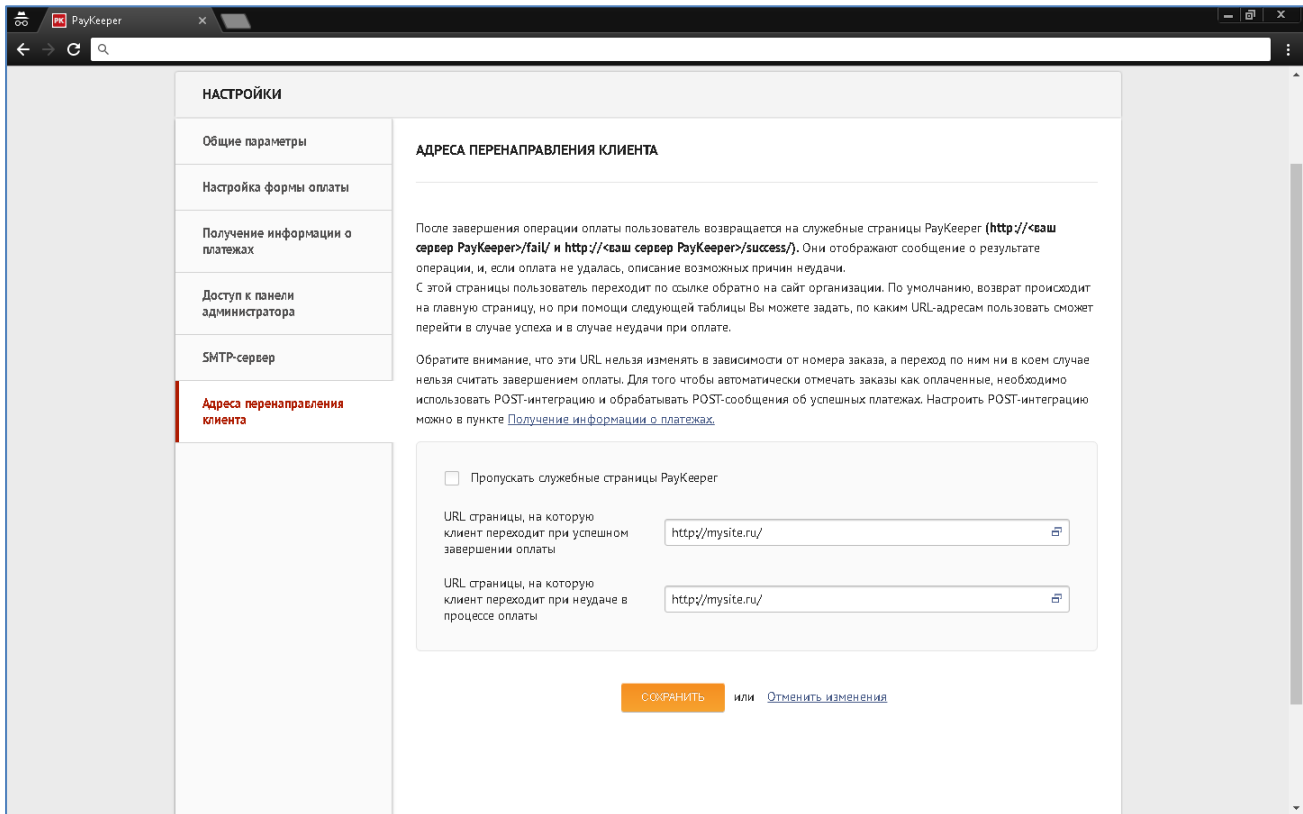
PK PayKeeper ×

НАСТРОЙКИ

Общие параметры

Настройка формы оплаты

Получение информации о платежах

Доступ к панели администратора

SMTP-сервер

Адреса перенаправления клиента

АДРЕСА ПЕРЕНАПРАВЛЕНИЯ КЛИЕНТА

После завершения операции оплаты пользователь возвращается на служебные страницы PayKeeper **(http://<ваш сервер PayKeeper>/fail/ и http://<ваш сервер PayKeeper>/success/).** Они отображают сообщение о результате операции, и, если оплата не удалась, описание возможных причин неудачи.
С этой страницы пользователь переходит по ссылке обратно на сайт организации. По умолчанию, возврат происходит на главную страницу, но при помощи следующей таблицы Вы можете задать, по каким URL-адресам пользовать сможет перейти в случае успеха и в случае неудачи при оплате.

Обратите внимание, что эти URL нельзя изменять в зависимости от номера заказа, а переход по ним ни в коем случае нельзя считать завершением оплаты. Для того чтобы автоматически отмечать заказы как оплаченные, необходимо использовать POST-интеграцию и обрабатывать POST-сообщения об успешных платежах. Настроить POST-интеграцию можно в пункте Получение информации о платежах.

Пропускать служебные страницы PayKeeper

URL страницы, на которую клиент переходит при успешном завершении оплаты

http://mysite.ru/

URL страницы, на которую клиент переходит при неудаче в процессе оплаты

http://mysite.ru/

СОХРАНИТЬ или Отменить изменения